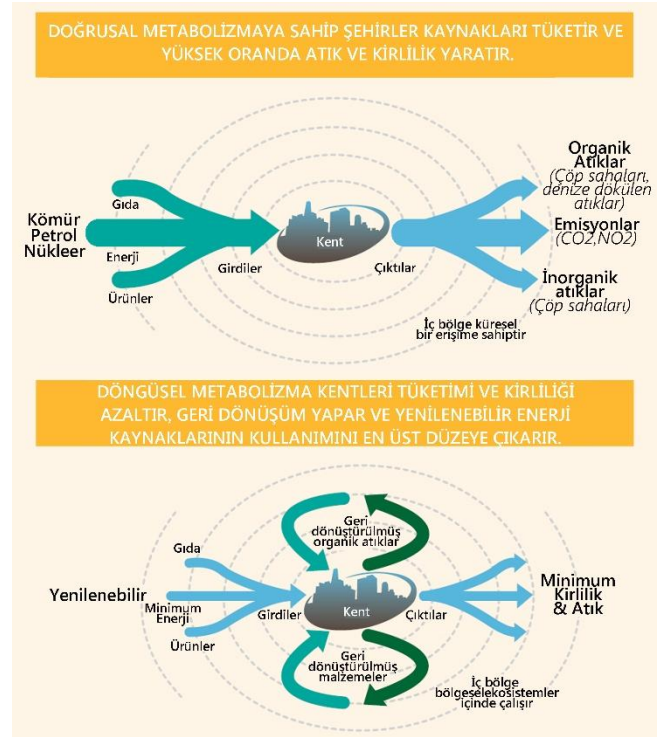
DOĞRUSAL METABOLİZMAYA SAHİP ŞEHİRLER KAYNAKLARI TÜKETİR VE YÜKSEK ORANDA ATIK VE KİRLİLİK YARATIR.

Kömür
Petrol
Nükleer

Gıda
Enerji
Ürünler

Girdiler

Kent

Çıktılar

Organik
Atıklar
(Çöp sahaları, denize dökülen atıklar)

Emisyonlar
(CO2,NO2)

İnorganik
atıklar
(Çöp sahaları)

İç bölge küresel bir erişime sahiptir

DÖNGÜSEL METABOLİZMA KENTLERİ TÜKETİMİ VE KİRLİLİĞİ AZALTIR, GERİ DÖNÜŞÜM YAPAR VE YENİLENEBİLİR ENERJİ KAYNAKLARININ KULLANIMINI EN ÜST DÜZEYE ÇIKARIR.

Geri
dönüştürülmüş
organik atıklar

Yenilenebilir

Gıda
Minimum
Enerji
Ürünler

Girdiler

Kent

Çıktılar

Minimum
Kirlilik
& Atık

Geri
dönüştürülmüş
malzemeler

İç bölge
bölgeselekosistemler
içinde çalışır